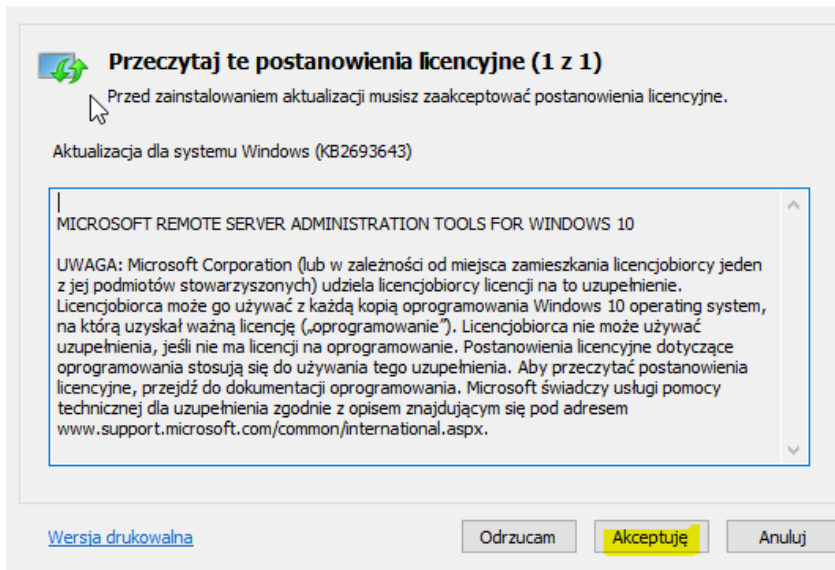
Przeczytaj te postanowienia licencyjne (1 z 1)

Przed zainstalowaniem aktualizacji musisz zaakceptować postanowienia licencyjne.

Aktualizacja dla systemu Windows (KB2693643)

MICROSOFT REMOTE SERVER ADMINISTRATION TOOLS FOR WINDOWS 10

UWAGA: Microsoft Corporation (lub w zależności od miejsca zamieszkania licencjobiorcy jeden z jej podmiotów stowarzyszonych) udziela licencjobiorcy licencji na to uzupełnienie. Licencjobiorca może go używać z każdą kopią oprogramowania Windows 10 operating system, na którą uzyskał ważną licencję („oprogramowanie"). Licencjobiorca nie może używać uzupełnienia, jeśli nie ma licencji na oprogramowanie. Postanowienia licencyjne dotyczące oprogramowania stosują się do używania tego uzupełnienia. Aby przeczytać postanowienia licencyjne, przejdź do dokumentacji oprogramowania. Microsoft świadczy usługi pomocy technicznej dla uzupełnienia zgodnie z opisem znajdującym się pod adresem www.support.microsoft.com/common/international.aspx.

Wersja drukowalna

Odrzucam

Akceptuję

Anuluj